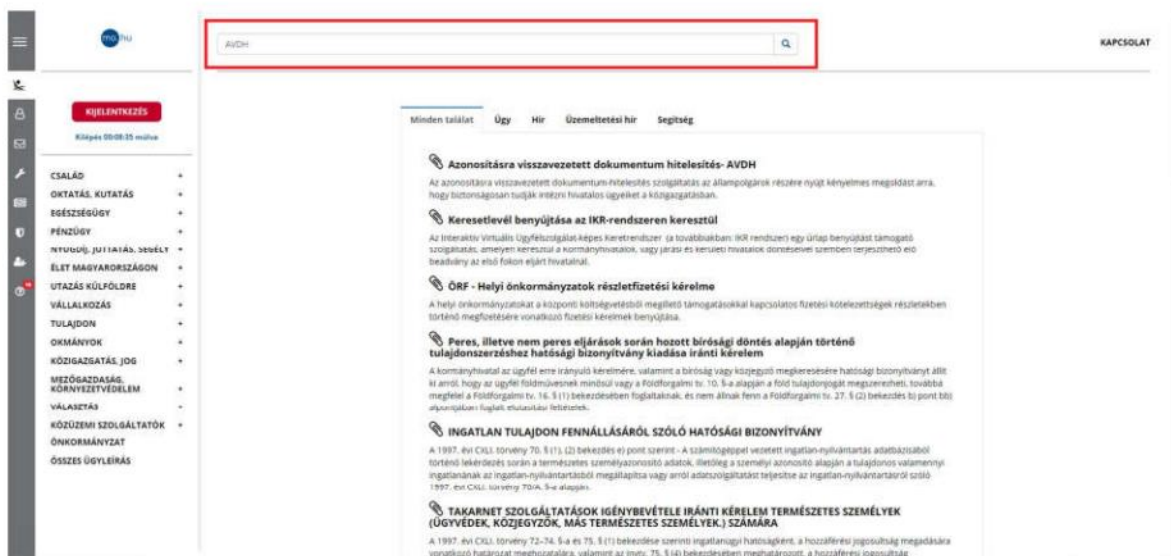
ma.hu

AVDH

KAPCSOLAT

KIJELENTKEZÉS

Kilépés 00:08:35 múlva

CSALÁD +
OKTATÁS, KUTATÁS +
EGÉSZSÉGÜGY +
PÉNZÜGY +
NYUGDÍJ, JUTTATÁS, SEGÉLY +
ÉLET MAGYARORSZÁGON +
UTAZÁS KÜLFÖLDRE +
VÁLLALKOZÁS +
TULAJDON +
OKMÁNYOK +
KÖZIGAZGATÁS, JOG +
MEZŐGAZDASÁG, KÖRNYEZETVÉDELEM +
VÁLASZTÁS +
KÖZÜZEMI SZOLGÁLTATÓK +
ÖNKORMÁNYZAT
ÖSSZES ÜGYLEÍRÁS

Minden találat Ügy Hír Üzemeltetési hír Segítség

Azonosításra visszavezetett dokumentum hitelesítés- AVDH

Az azonosításra visszavezetett dokumentum-hitelesítés szolgáltatás az állampolgárok részére nyújt kényelmes megoldást arra, hogy biztonságosan tudják intézni hivatalos ügyeiket a közigazgatásban.

Keresetlevél benyújtása az IKR-rendszeren keresztül

Az Interaktív Virtuális Ügyfélszolgálat-képes Keretrendszer (a továbbiakban: IKR rendszer) egy űrlap benyújtást támogató szolgáltatás, amelyen keresztül a kormányhivatalok, vagy járási és kerületi hivatalok döntéseivel szemben terjeszthető elő beadvány az első fokon eljárt hivatalnál.

ÖRF - Helyi önkormányzatok részletfizetési kérelme

A helyi önkormányzatokat a központi költségvetésből megillető támogatásokkal kapcsolatos fizetési kötelezettségek részletekben történő megfizetésére vonatkozó fizetési kérelmek benyújtása.

Peres, illetve nem peres eljárások során hozott bírósági döntés alapján történő tulajdonszerzéshez hatósági bizonyítvány kiadása iránti kérelem

A kormányhivatal az ügyfél erre irányuló kérelmére, valamint a bíróság vagy közjegyző megkeresésére hatósági bizonyítványt állít ki arról, hogy az ügyfél földművesnek minősül vagy a Földforgalmi tv. 10. §-a alapján a föld tulajdonjogát megszerezheti, továbbá megfelel a Földforgalmi tv. 16. § (1) bekezdésében foglaltaknak, és nem állnak fenn a Földforgalmi tv. 27. § (2) bekezdés b) pont bb) alpontjában foglalt elutasítási feltételek.

INGATLAN TULAJDON FENNÁLLÁSÁRÓL SZÓLÓ HATÓSÁGI BIZONYÍTVÁNY

A 1997. évi CXLI. törvény 70. § (1), (2) bekezdés e) pont szerint - A számítógéppel vezetett ingatlan-nyilvántartás adatbázisából történő lekérdezés során a természetes személyazonosító adatok, illetőleg a személyi azonosító alapján a tulajdonos valamennyi ingatlanának az ingatlan-nyilvántartásból megállapítja vagy arról adatszolgáltatást teljesítse az ingatlan-nyilvántartásról szóló 1997. évi CXLI. törvény 70/A. §-a alapján.

TAKARNET SZOLGÁLTATÁSOK IGÉNYBEVÉTELE IRÁNTI KÉRELEM TERMÉSZETES SZEMÉLYEK (ÜGYVÉDEK, KÖZJEGYZŐK, MÁS TERMÉSZETES SZEMÉLYEK.) SZÁMÁRA

A 1997. évi CXLI. törvény 72–74. §-a és 75. § (1) bekezdése szerinti ingatlanügyi hatóságként, a hozzáférési jogosultság megadására vonatkozó határozat meghozatalára, valamint az Inytv. 75. § (4) bekezdésében meghatározott, a hozzáférési jogosultság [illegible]